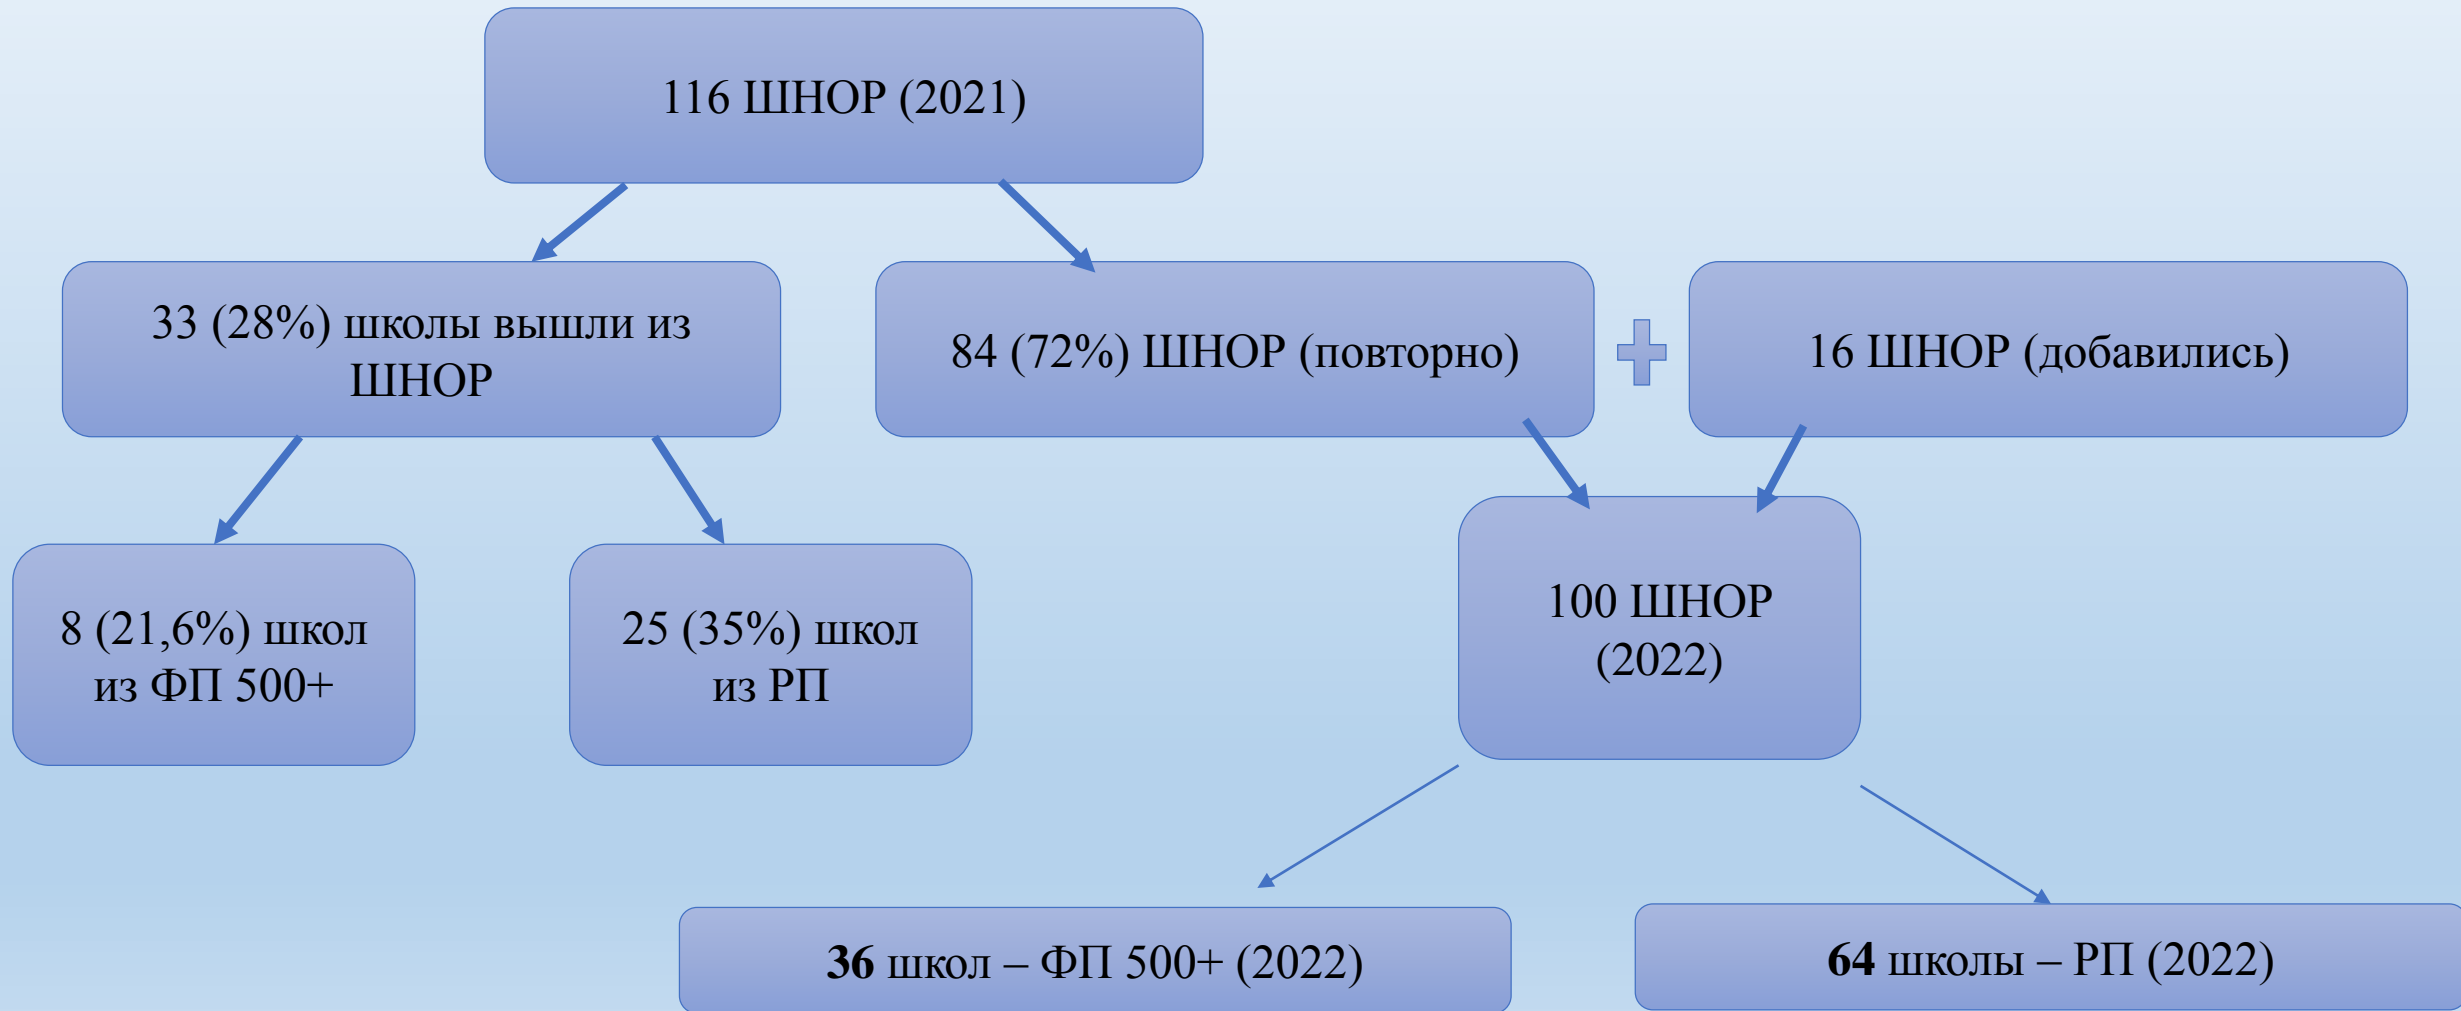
116 ШНОР (2021)

33 (28%) школы вышли из ШНОР

84 (72%) ШНОР (повторно)

16 ШНОР (добавились)

8 (21,6%) школ из ФП 500+

25 (35%) школ из РП

100 ШНОР (2022)

**36** школ – ФП 500+ (2022)

**64** школы – РП (2022)